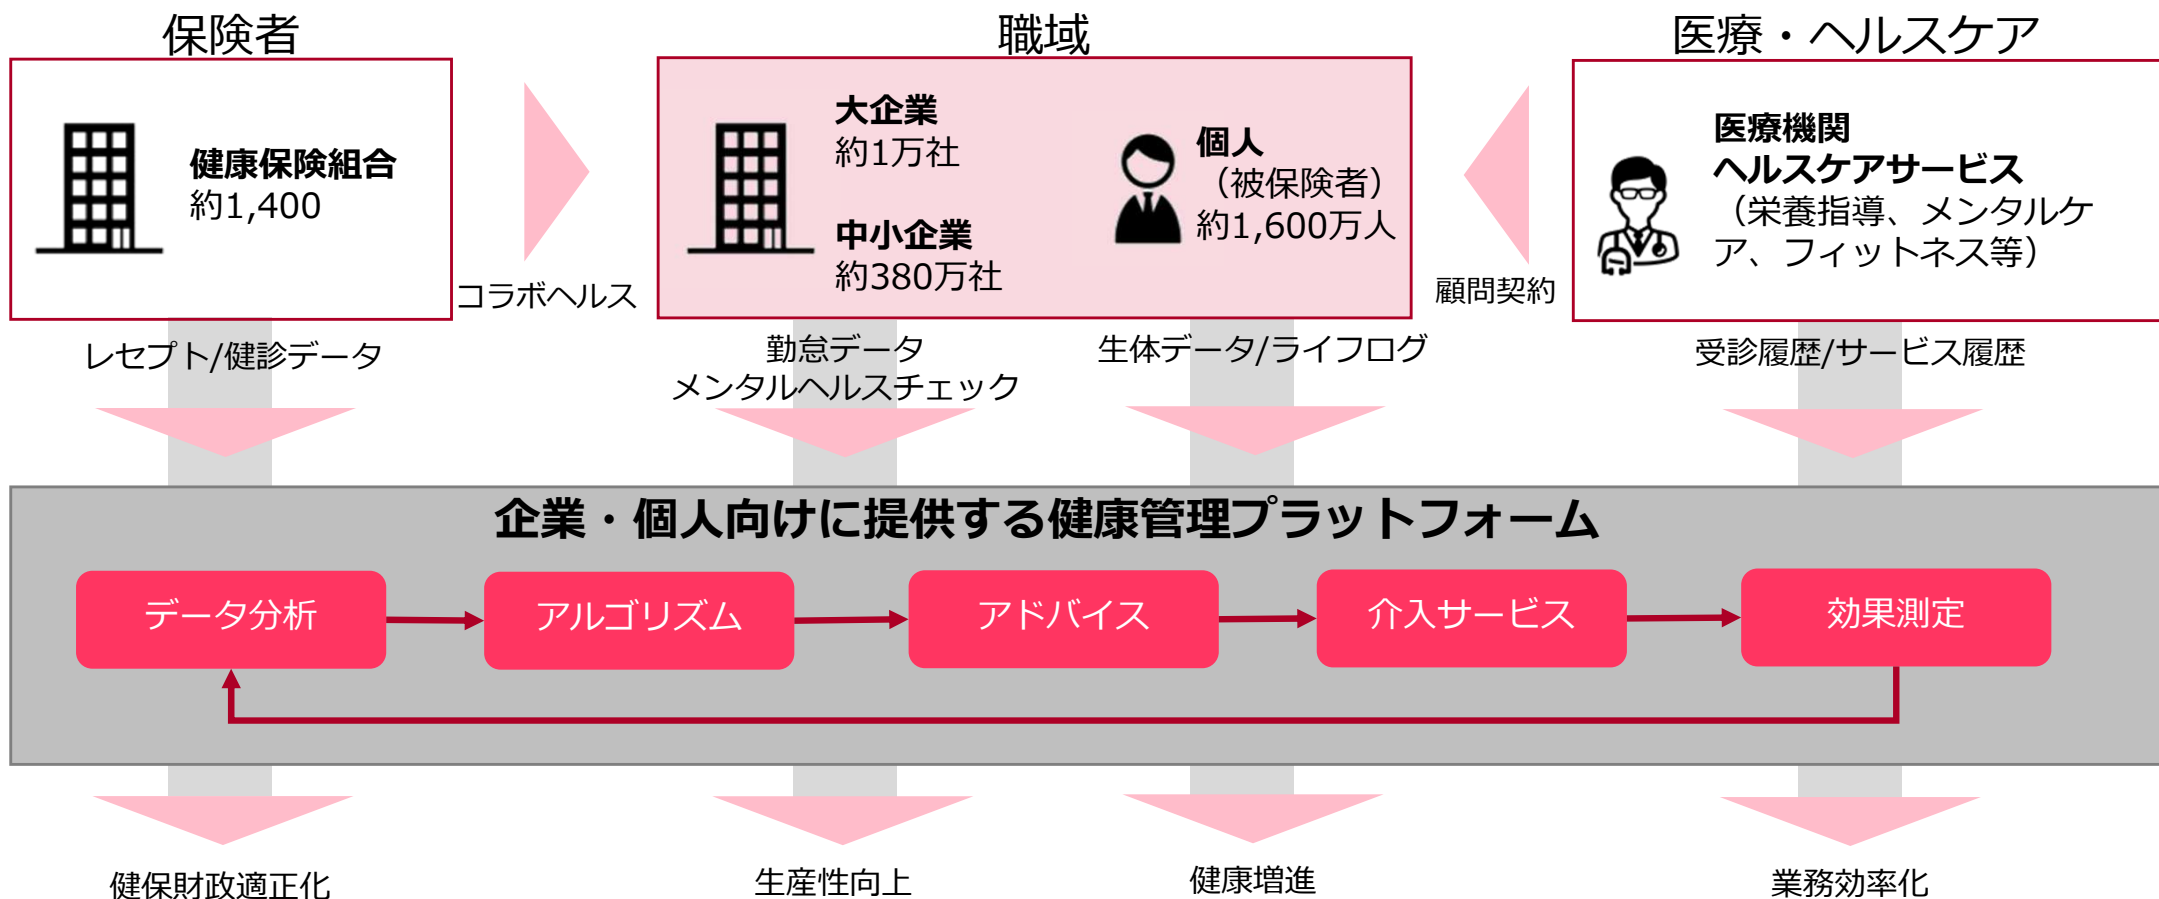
保険者

健康保険組合
約1,400

コラボヘルス

職域

大企業
約1万社

中小企業
約380万社

個人
（被保険者）
約1,600万人

顧問契約

医療・ヘルスケア

医療機関
ヘルスケアサービス
（栄養指導、メンタルケア、フィットネス等）

レセプト/健診データ

勤怠データ
メンタルヘルスチェック

生体データ/ライフログ

受診履歴/サービス履歴

企業・個人向けに提供する健康管理プラットフォーム

データ分析

アルゴリズム

アドバイス

介入サービス

効果測定

健保財政適正化

生産性向上

健康増進

業務効率化